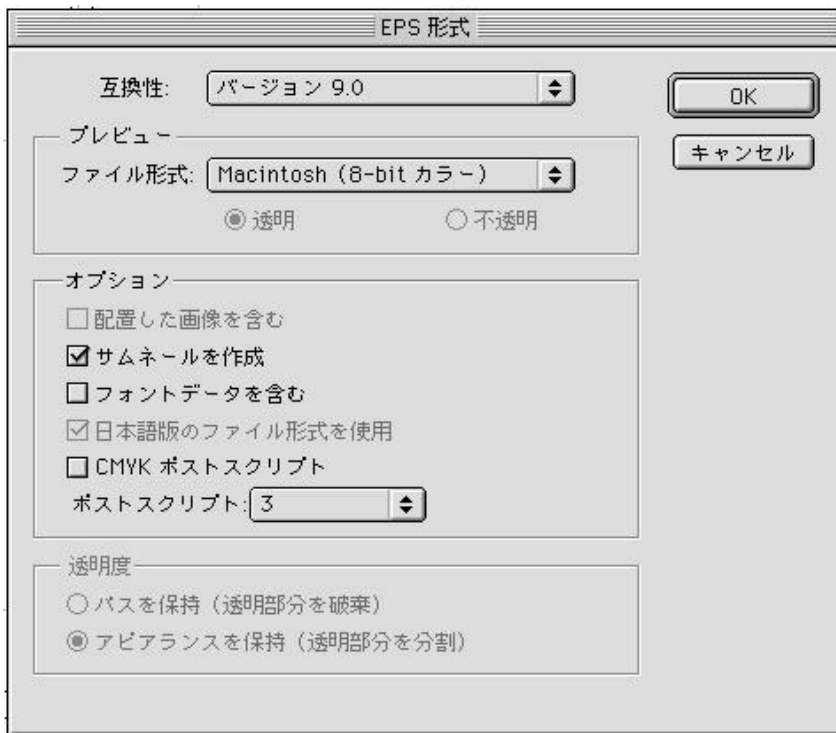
EPS 形式

互換性: バージョン 9.0

OK

キャンセル

プレビュー

ファイル形式: Macintosh (8-bit カラー)

透明

不透明

オプション

配置した画像を含む

サムネールを作成

フォントデータを含む

日本語版のファイル形式を使用

CMYK ポストスクリプト

ポストスクリプト: 3

透明度

パスを保持 (透明部分を破棄)

アピアランスを保持 (透明部分を分割)